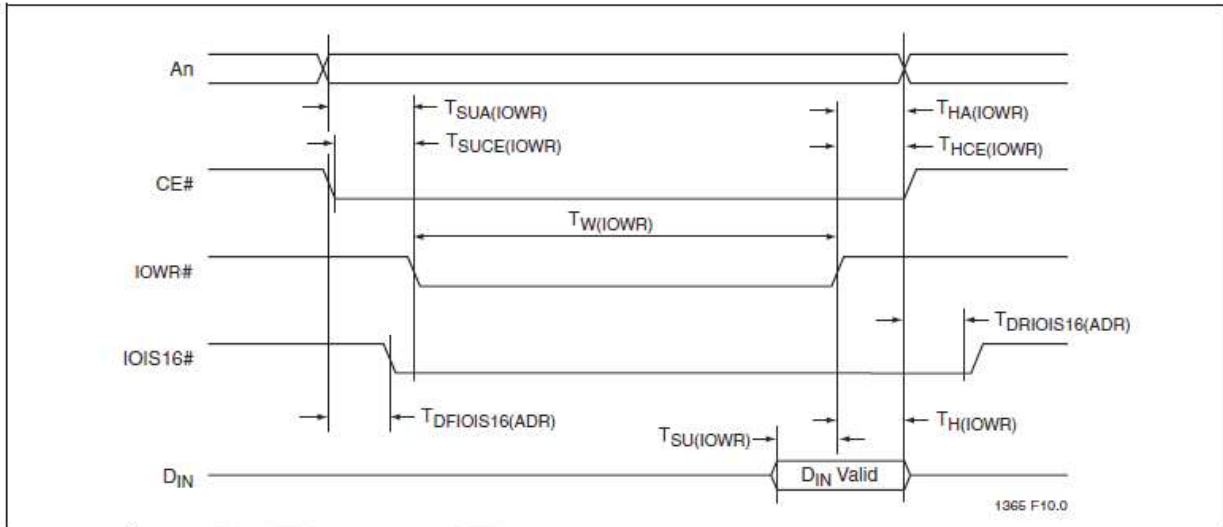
An

$T_{SUA(IOWR)}$

$T_{HA(IOWR)}$

$T_{SUCE(IOWR)}$

$T_{HCE(IOWR)}$

CE#

$T_{W(IOWR)}$

IOWR#

$T_{DRIOIS16(ADR)}$

IOIS16#

$T_{DFIOIS16(ADR)}$

$T_{SU(IOWR)}$

$T_{H(IOWR)}$

$D_{IN}$

$D_{IN}$ Valid

1365 F10.0